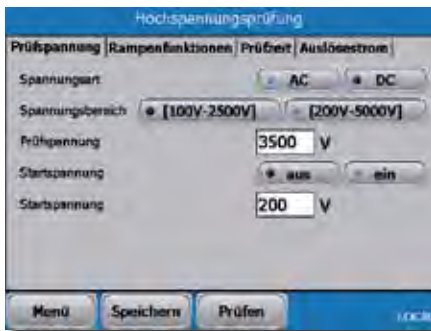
Hochspannungsprüfung

Prüfspannung | Rampenfunktionen | Prüfzeit | Auslösestrom

Spannungsart AC DC

Spannungsbereich [100V-2500V] [200V-5000V]

Prüfspannung 3500 V

Startspannung aus ein

Startspannung 200 V

Menü | Speichern | Prüfen | LOCAL